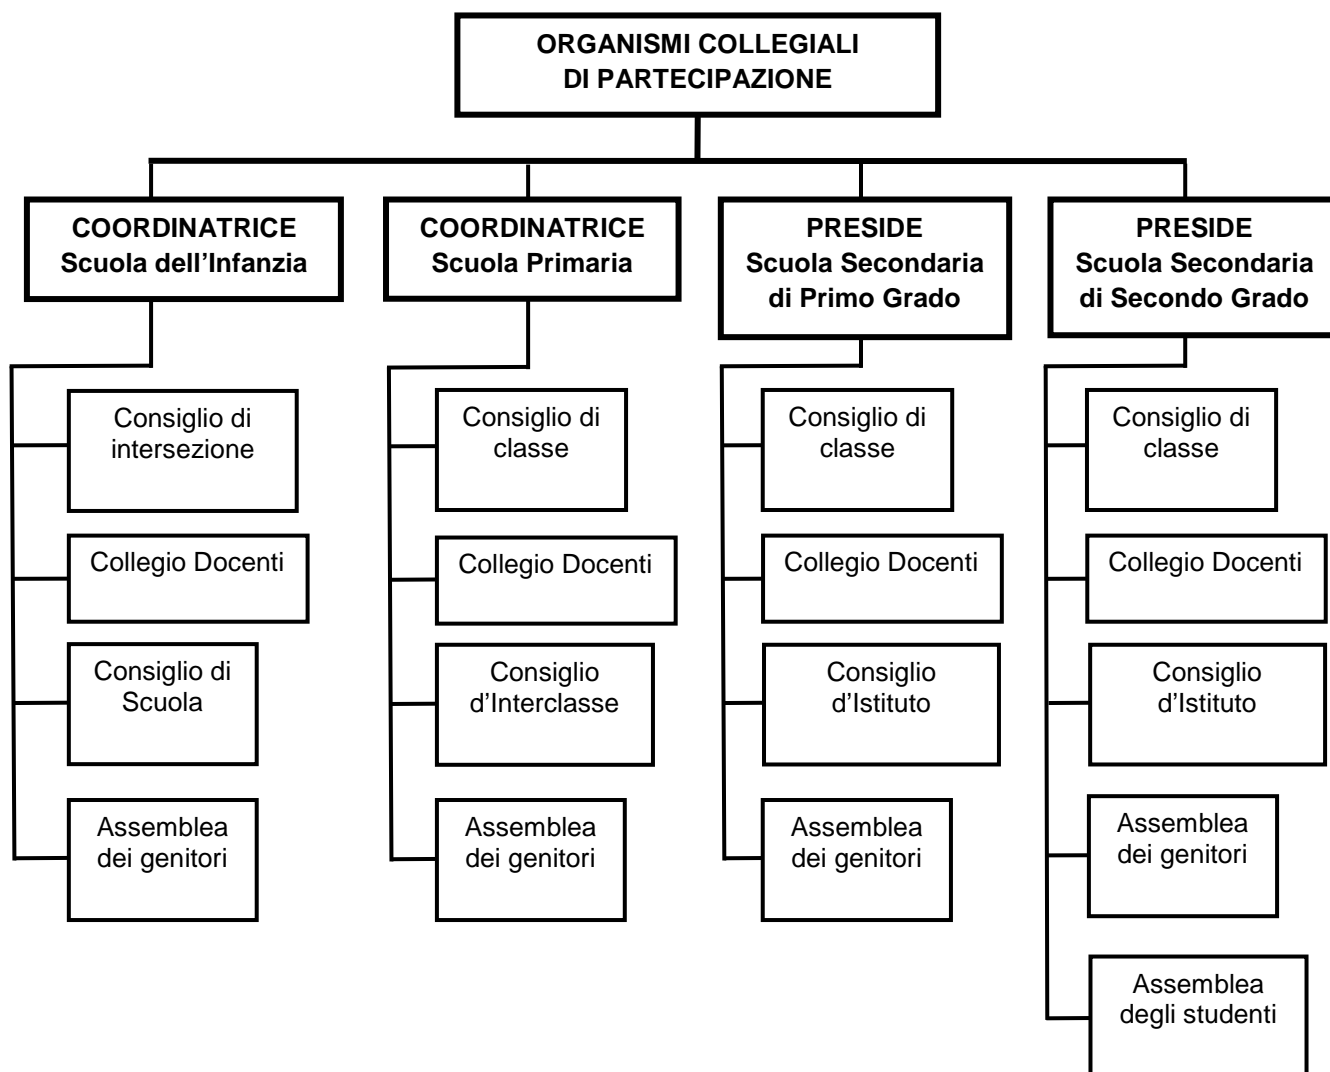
ORGANISMI COLLEGIALI DI PARTECIPAZIONE

COORDINATRICE Scuola dell’Infanzia

Consiglio di intersezione

Collegio Docenti

Consiglio di Scuola

Assemblea dei genitori

COORDINATRICE Scuola Primaria

Consiglio di classe

Collegio Docenti

Consiglio d’Interclasse

Assemblea dei genitori

PRESIDE Scuola Secondaria di Primo Grado

Consiglio di classe

Collegio Docenti

Consiglio d’Istituto

Assemblea dei genitori

PRESIDE Scuola Secondaria di Secondo Grado

Consiglio di classe

Collegio Docenti

Consiglio d’Istituto

Assemblea dei genitori

Assemblea degli studenti